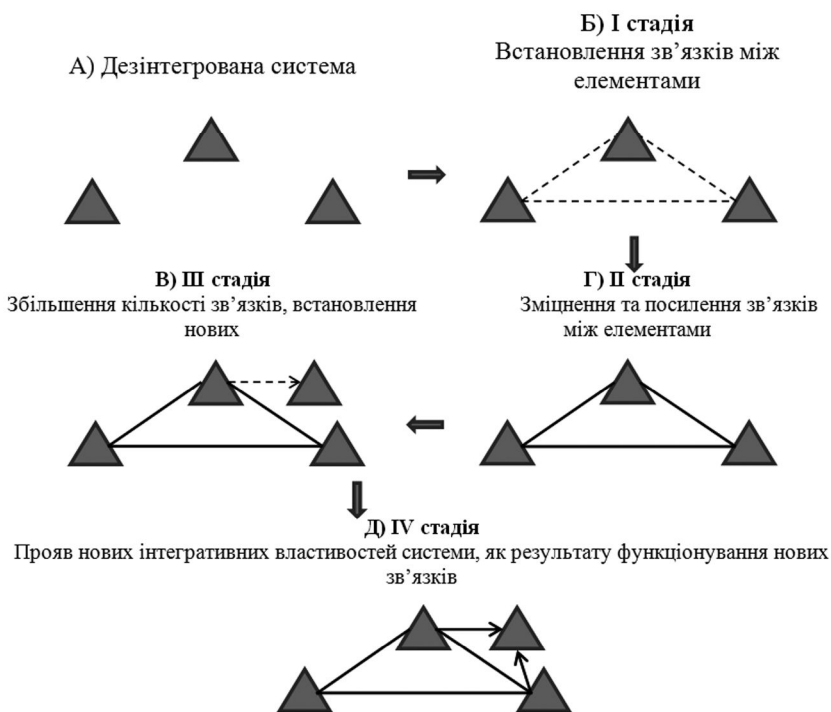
А) Дезінтегрована система

Б) I стадія
Встановлення зв'язків між елементами

В) III стадія
Збільшення кількості зв'язків, встановлення нових

Г) II стадія
Зміцнення та посилення зв'язків між елементами

Д) IV стадія
Прояв нових інтегративних властивостей системи, як результату функціонування нових зв'язків